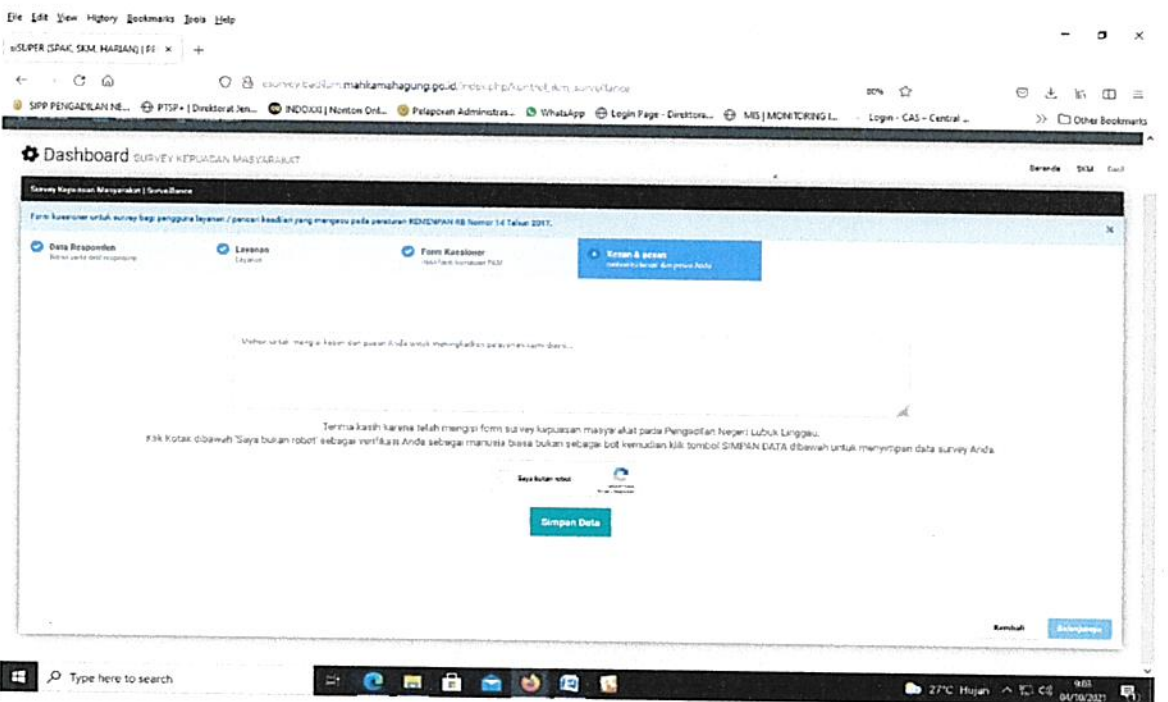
File Edit View History Bookmarks Tools Help

siSUPER (SPAK, SKM, HARIAN) | PE ×  +

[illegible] mahkamahagung.go.id/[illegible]

SIPP PENGADILAN NE... PTSP+ | Direktorat Jen... INDOXXI | Nonton Onl... Pelaporan Administras... WhatsApp Login Page - Direktora... MIS | MONITORING I... Login - CAS - Central ... >> Other Bookmarks

Dashboard SURVEY KEPUASAN MASYARAKAT

Beranda SKM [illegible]

Survey Kepuasan Masyarakat | Surveillance

Form kuesioner untuk survey bagi pengguna layanan / pencari keadilan yang mengacu pada peraturan KEMENPAN RB Nomor 14 Tahun 2017.

Data Responden
Layanan
Form Kuesioner
Kritik & pesan

Mohon untuk mengisi kritik dan pesan Anda untuk meningkatkan pelayanan kami disini...

Terima kasih karena telah mengisi form survey kepuasan masyarakat pada Pengadilan Negeri Lubuk Linggau.
Klik Kotak dibawah 'Saya bukan robot' sebagai verifikasi Anda sebagai manusia biasa bukan sebagai bot kemudian klik tombol SIMPAN DATA dibawah untuk menyimpan data survey Anda.

Saya bukan robot

Simpan Data

Kembali Selanjutnya

Type here to search

27°C Hujan 9:03 04/10/2021